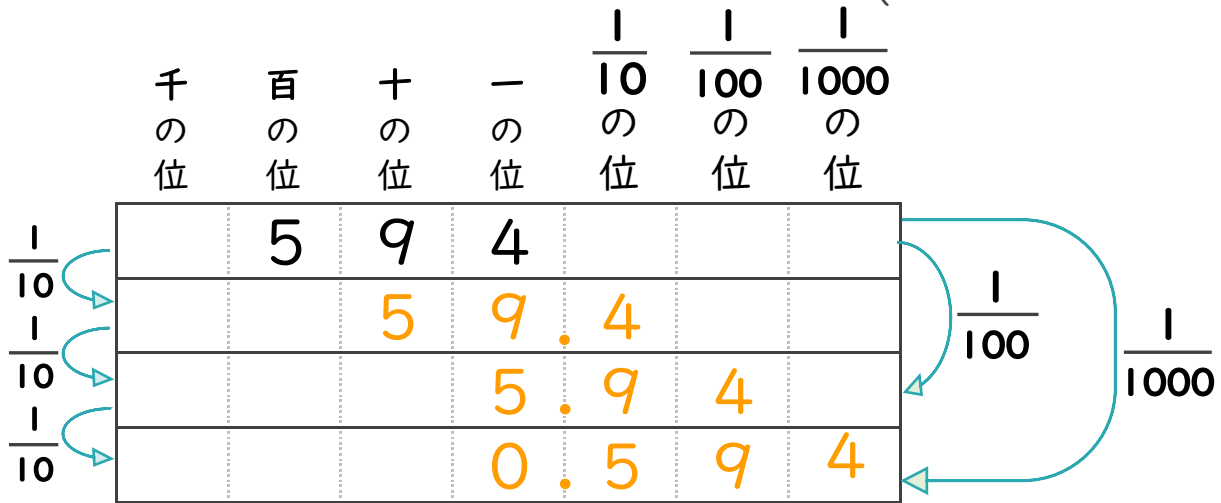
| 千の位 | 百の位 | 十の位 | 一の位 | $\frac{1}{10}$の位 | $\frac{1}{100}$の位 | $\frac{1}{1000}$の位 |
|---|---|---|---|---|---|---|
| | 5 | 9 | 4 | | | |
| | | 5 | 9. | 4 | | |
| | | | 5. | 9 | 4 | |
| | | | 0. | 5 | 9 | 4 |

$\frac{1}{10}$
$\frac{1}{10}$
$\frac{1}{10}$
$\frac{1}{100}$
$\frac{1}{1000}$